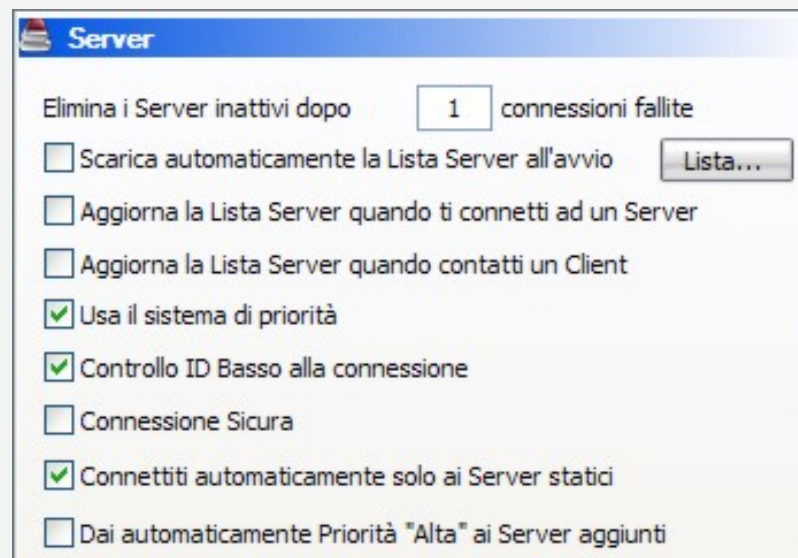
Server

Elimina i Server inattivi dopo 1 connessioni fallite

Scarica automaticamente la Lista Server all'avvio

Lista...

Aggiorna la Lista Server quando ti connetti ad un Server

Aggiorna la Lista Server quando contatti un Client

Usa il sistema di priorità

Controllo ID Basso alla connessione

Connessione Sicura

Connettiti automaticamente solo ai Server statici

Dai automaticamente Priorità "Alta" ai Server aggiunti